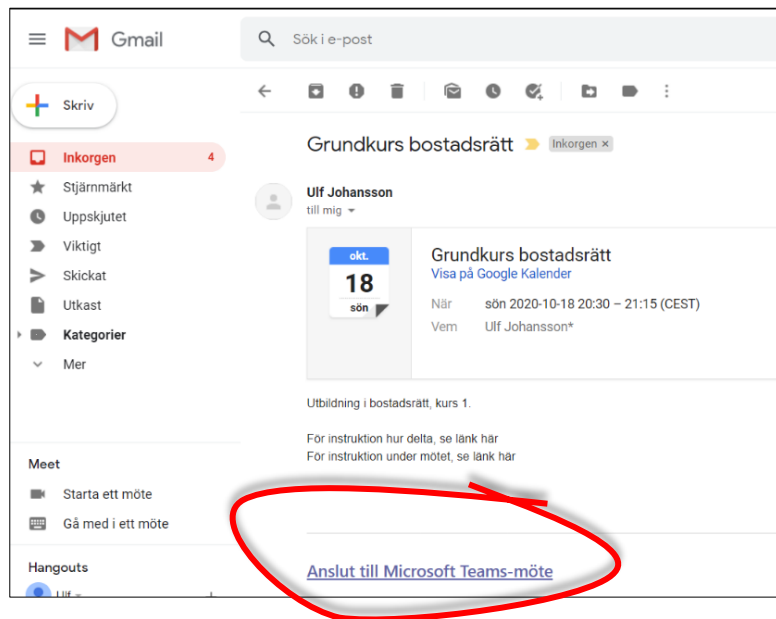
Gmail

Sök i e-post

Skriv

Inkorgen 4
Stjärnmärkt
Uppskjutet
Viktigt
Skickat
Utkast
Kategorier
Mer

Meet
Starta ett möte
Gå med i ett möte

Hangouts
Ulf

Grundkurs bostadsrätt Inkorgen ×

Ulf Johansson
till mig

okt.
18
sön

Grundkurs bostadsrätt
Visa på Google Kalender
När sön 2020-10-18 20:30 – 21:15 (CEST)
Vem Ulf Johansson*

Utbildning i bostadsrätt, kurs 1.

För instruktion hur delta, se länk här
För instruktion under mötet, se länk här

Anslut till Microsoft Teams-möte